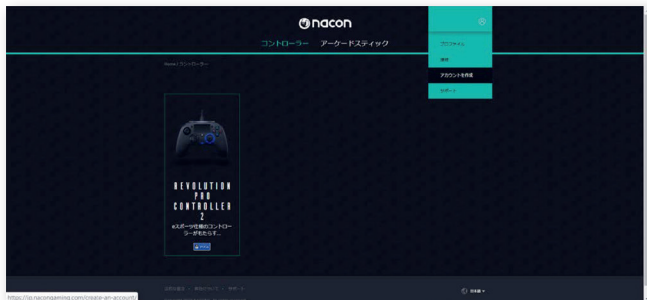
nacon

コントローラー　アーケードスティック

Nacon / コントローラー

プロフィール

接続

アカウントを作成

サポート

REVOLUTION PRO CONTROLLER 2

eスポーツ仕様のコントローラーがもたらす...

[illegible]

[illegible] · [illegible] · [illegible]

日本語

https://jp.nacongaming.com/create-an-account/